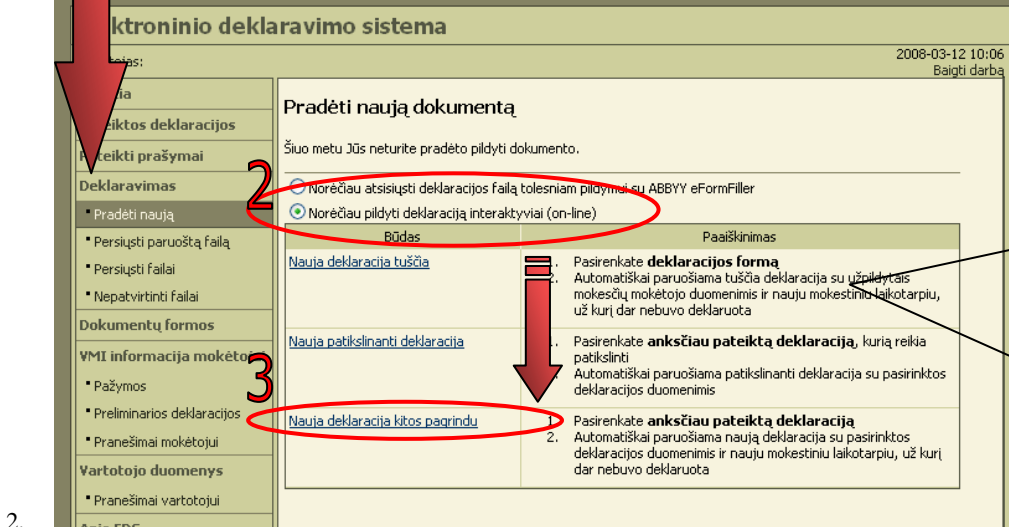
ktroninio deklaravimo sistema

2008-03-12 10:06
Baigti darbą

eiktos deklaracijos
teikti prašymai
Deklaravimas
Pradėti naują
Persiųsti paruoštą failą
Persiųsti failai
Nepatvirtinti failai
Dokumentų formos
VMI informacija mokėto
Pažymos
Preliminarios deklaracijos
Pranešimai mokėtojui
Vartotojo duomenys
Pranešimai vartotojui

Pradėti naują dokumentą

Šiuo metu Jūs neturite pradėto pildyti dokumento.

2

Norėčiau atsisiųsti deklaracijos failą tolesniam pildymui su ABBYY eFormFiller

Norėčiau pildyti deklaraciją interaktyviai (on-line)

| Būdas | Paaiškinimas |
|---|---|
| Nauja deklaracija tuščia | 1. Pasirenkate **deklaracijos formą** 2. Automatiškai paruošiama tuščia deklaracija su užpildytais mokesčių mokėtojo duomenimis ir nauju mokestiniu laikotarpiu, už kurį dar nebuvo deklaruota |
| Nauja patikslinanti deklaracija | 1. Pasirenkate **anksčiau pateiktą deklaraciją**, kurią reikia patikslinti Automatiškai paruošiama patikslinanti deklaracija su pasirinktos deklaracijos duomenimis |
| Nauja deklaracija kitos pagrindu | 1. Pasirenkate **anksčiau pateiktą deklaraciją** 2. Automatiškai paruošiama naują deklaracija su pasirinktos deklaracijos duomenimis ir nauju mokestiniu laikotarpiu, už kurį dar nebuvo deklaruota |

3

2.